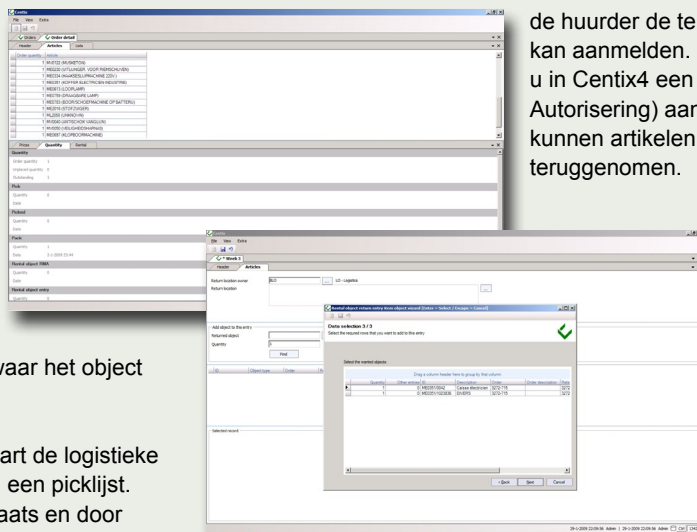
de huurder de te
kan aanmelden.
u in Centix4 een
Autorisering) aan
kunnen artikelen
teruggenomen.

vaar het object

art de logistieke
een picklijst.
aats en door

Centix
File View Extra
Orders | Order detail
Header | Articles | Lists
Order quantity | Article
1 MV0120 (MUSKETON)
1 ME0239 (UITLUIKER VOOR RIEMSCHIJVEN)
1 ME0234 (HAAKSESLIJPMACHINE 220V)
1 ME0307 (KOFFER ELECTRISCHEN INDUSTRIE)
1 ME0813 (LOOPLAMP)
1 ME0789 (DRAAGBARE LAMP)
1 ME0783 (BOORSCHROEFMACHINE OP BATTERIJ)
1 ME2018 (STOFZUIGER)
1 PIL2050 (UNKNOWN)
1 MV0040 (ANTISCHOK VANGLIJN)
1 MV0090 (VEILIGHEIDSHARNAS)
1 ME0087 (KLOPBOORMACHINE)
Prices | Quantity | Rental
Quantity
Order quantity 1
Returned quantity 0
Outstanding 1
Pick
Quantity 0
Date
Picked
Quantity 0
Date
Pack
Quantity 1
Date 2-1-2009 15:44
Rental object RMA
Quantity 0
Date
Rental object order
Quantity 0
Date

Centix
File View Extra
* Week 1
Header | Articles
Return location owner BLS ... LO - Logistics
Return location ...
Add object to the entry
Returned object
Quantity 0
Find
Id | Object type | Order
Selected record

Rental object return entry from object wizard [Enter = Select | Escape = Cancel]
Data selection 3 / 3
Select the required rows that you want to add to this entry
Select the wanted objects
Drag a column header here to group by that column
Quantity | Other entries | Id | Description | Order | Order description | Rent
1 | 0 | ME0051/0042 | Casse électricien | 3272-715 | | 3272
1 | 0 | ME0051/020036 | DIVERS | 3272-715 | | 3272
< Back | Next | Cancel

29-1-2009 22:09:56 Admin | 29-1-2009 22:09:56 Admin